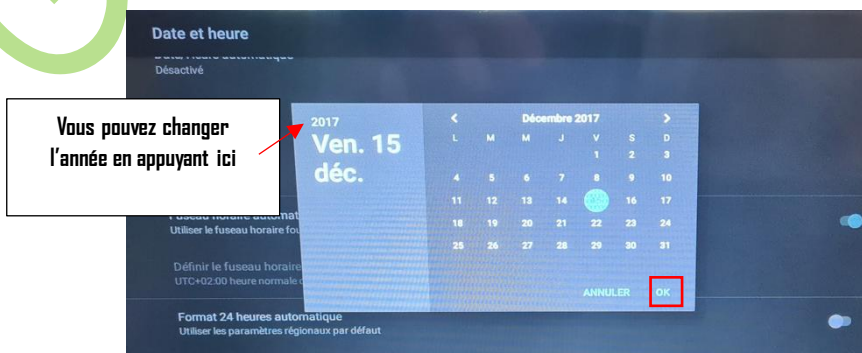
Date et heure

Date/heure automatique
Désactivé

Vous pouvez changer l'année en appuyant ici

2017
Ven. 15 déc.

Décembre 2017

| L | M | M | J | V | S | D |
|---|---|---|---|---|---|---|
| | | | | 1 | 2 | 3 |
| 4 | 5 | 6 | 7 | 8 | 9 | 10 |
| 11 | 12 | 13 | 14 | 15 | 16 | 17 |
| 18 | 19 | 20 | 21 | 22 | 23 | 24 |
| 25 | 26 | 27 | 28 | 29 | 30 | 31 |

ANNULER
OK

Fuseau horaire automatique
Utiliser le fuseau horaire fou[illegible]

Définir le fuseau horaire
UTC+02:00 heure normale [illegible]

Format 24 heures automatique
Utiliser les paramètres régionaux par défaut